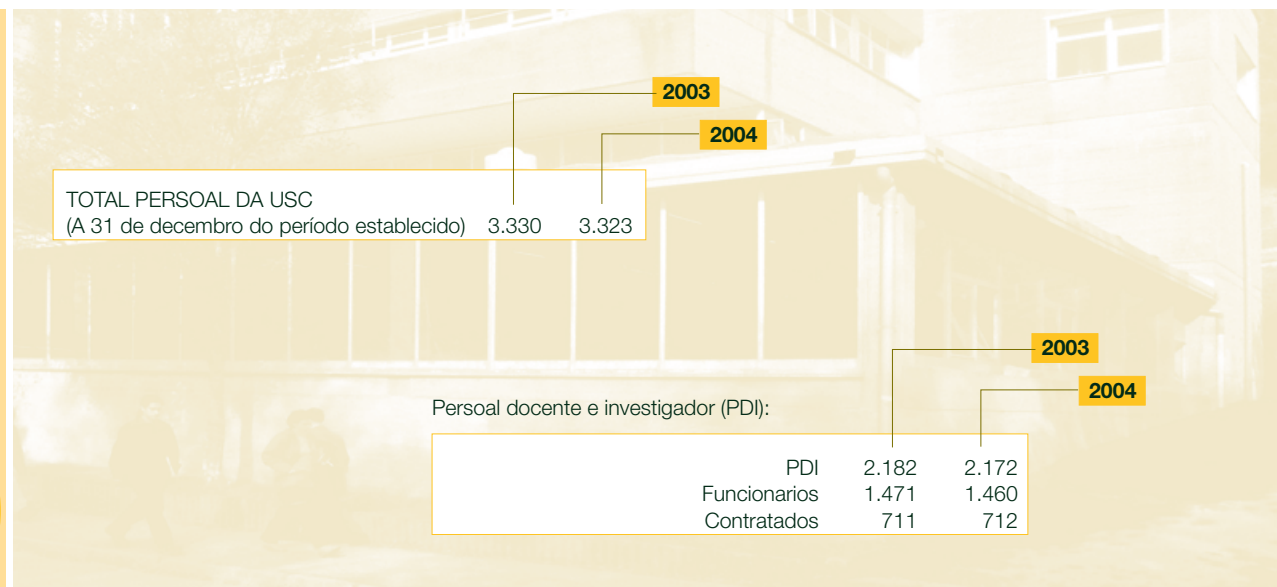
2003

2004

TOTAL PERSOAL DA USC
(A 31 de decembro do período establecido) 3.330 3.323

2003

2004

Persoal docente e investigador (PDI):

| | 2003 | 2004 |
|---|---|---|
| PDI | 2.182 | 2.172 |
| Funcionarios | 1.471 | 1.460 |
| Contratados | 711 | 712 |